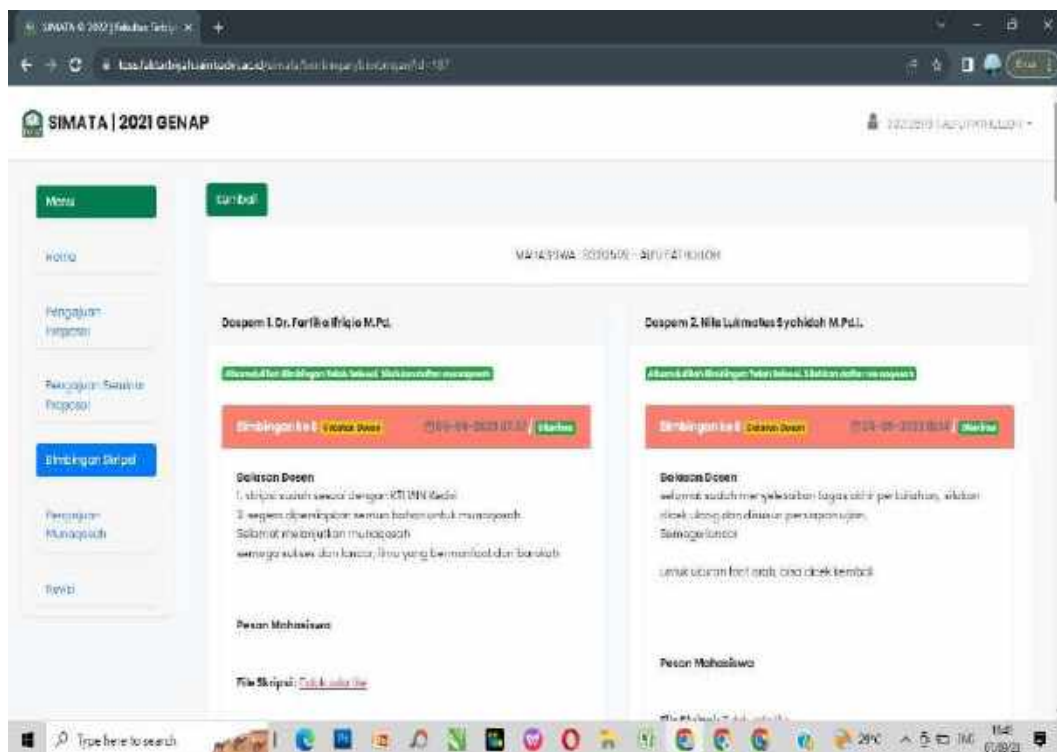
SIMATA © 2022 | Fakultas Tarbiy ×

SIMATA | 2021 GENAP

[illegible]

Menu

Home

Pengajuan Judul

Pengajuan Seminar Proposal

Bimbingan Skripsi

Pengajuan Munaqosah

Revisi

Kembali

MAHASISWA : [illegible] - ABU FATHONAH

Dospem 1. Dr. Fartika Ifriqia M.Pd.

Alhamdulillah Bimbingan Telah Selesai. Silahkan daftar munaqosah

Bimbingan ke 1 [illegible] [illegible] Diterima

Balasan Dosen
1. skripsi sudah sesuai dengan KTI IAIN Kediri
2. segera dipersiapkan semua bahan untuk munaqosah
Selamat melanjutkan munaqosah
semoga sukses dan lancar, ilmu yang bermanfaat dan barokah

Pesan Mahasiswa

File Skripsi: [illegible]

Dospem 2. Nila Lukmatus Syahidah M.Pd.I.

Alhamdulillah Bimbingan Telah Selesai. Silahkan daftar munaqosah

Bimbingan ke 1 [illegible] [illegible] Diterima

Balasan Dosen
selamat sudah menyelesaikan tugas akhir perkuliahan, silakan dicek ulang dan disiapkan persiapan ujian,
Semoga lancar

untuk ucapan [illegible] cek kembali

Pesan Mahasiswa

Type here to search

29°C